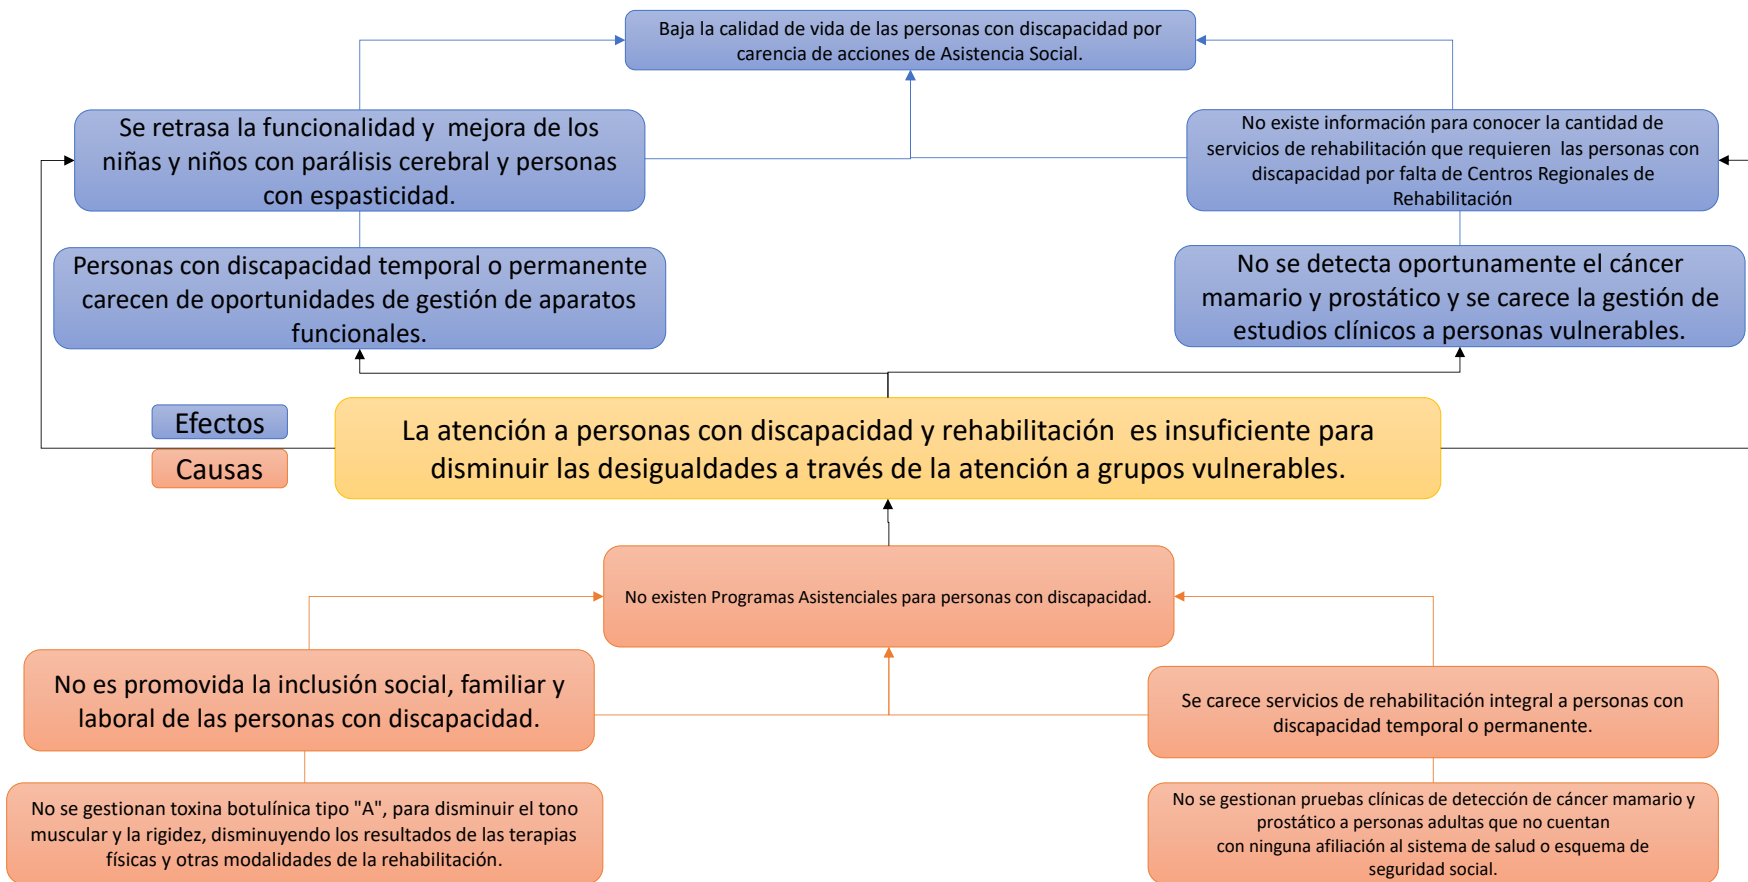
Baja la calidad de vida de las personas con discapacidad por carencia de acciones de Asistencia Social.

Se retrasa la funcionalidad y mejora de los niñas y niños con parálisis cerebral y personas con espasticidad.

No existe información para conocer la cantidad de servicios de rehabilitación que requieren las personas con discapacidad por falta de Centros Regionales de Rehabilitación

Personas con discapacidad temporal o permanente carecen de oportunidades de gestión de aparatos funcionales.

No se detecta oportunamente el cáncer mamario y prostático y se carece la gestión de estudios clínicos a personas vulnerables.

Efectos

Causas

La atención a personas con discapacidad y rehabilitación es insuficiente para disminuir las desigualdades a través de la atención a grupos vulnerables.

No existen Programas Asistenciales para personas con discapacidad.

No es promovida la inclusión social, familiar y laboral de las personas con discapacidad.

Se carece servicios de rehabilitación integral a personas con discapacidad temporal o permanente.

No se gestionan toxina botulínica tipo "A", para disminuir el tono muscular y la rigidez, disminuyendo los resultados de las terapias físicas y otras modalidades de la rehabilitación.

No se gestionan pruebas clínicas de detección de cáncer mamario y prostático a personas adultas que no cuentan con ninguna afiliación al sistema de salud o esquema de seguridad social.